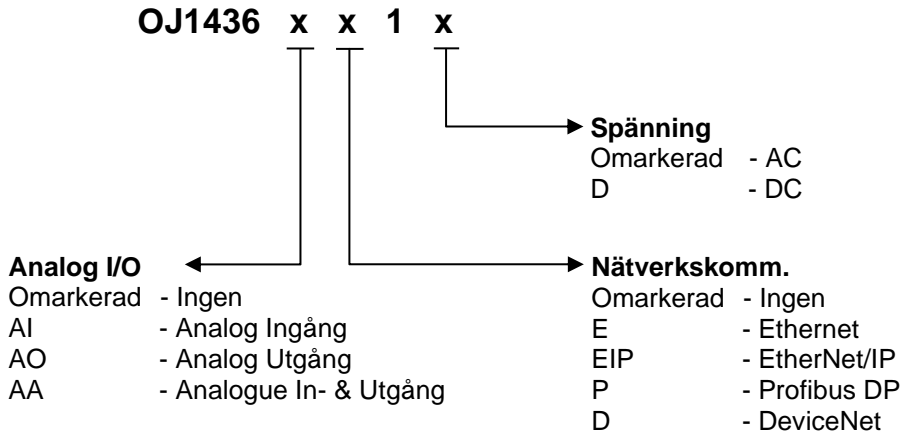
OJ1436 x x 1 x

**Spänning**
Omarkerad - AC
D - DC

**Analog I/O**
Omarkerad - Ingen
AI - Analog Ingång
AO - Analog Utgång
AA - Analogue In- & Utgång

**Nätverkskomm.**
Omarkerad - Ingen
E - Ethernet
EIP - EtherNet/IP
P - Profibus DP
D - DeviceNet